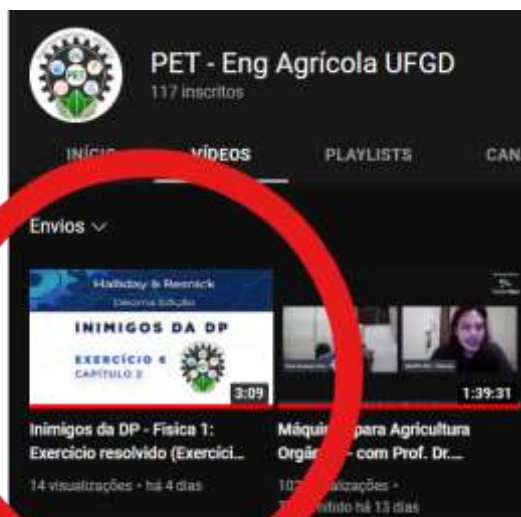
PET

PET - Eng Agrícola UFGD
117 inscritos

INÍCIO VÍDEOS PLAYLISTS CAN

Envios

Halliday & Resnick
Décima Edição
INIMIGOS DA DP
EXERCÍCIO 4
CAPÍTULO 2
3:09

1:39:31

Inimigos da DP - Física 1: Exercício resolvido (Exercíci...
14 visualizações • há 4 dias

Máqui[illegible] para Agricultura Orgâ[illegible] - com Prof. Dr....
10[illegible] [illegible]alizações •
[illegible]itido há 13 dias